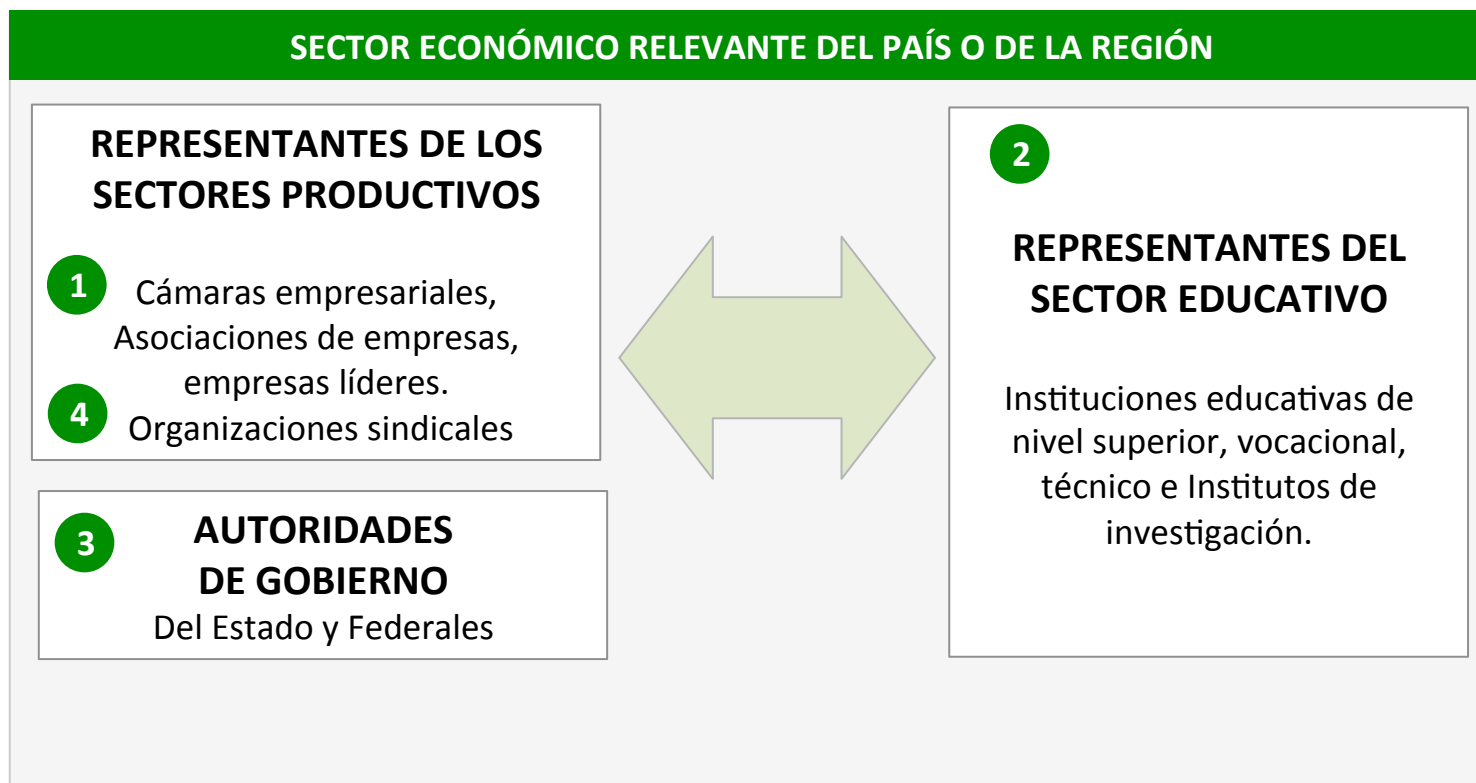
SECTOR ECONÓMICO RELEVANTE DEL PAÍS O DE LA REGIÓN

REPRESENTANTES DE LOS SECTORES PRODUCTIVOS

1 Cámaras empresariales, Asociaciones de empresas, empresas líderes.

4 Organizaciones sindicales

3 AUTORIDADES DE GOBIERNO
Del Estado y Federales

2

REPRESENTANTES DEL SECTOR EDUCATIVO

Instituciones educativas de nivel superior, vocacional, técnico e Institutos de investigación.